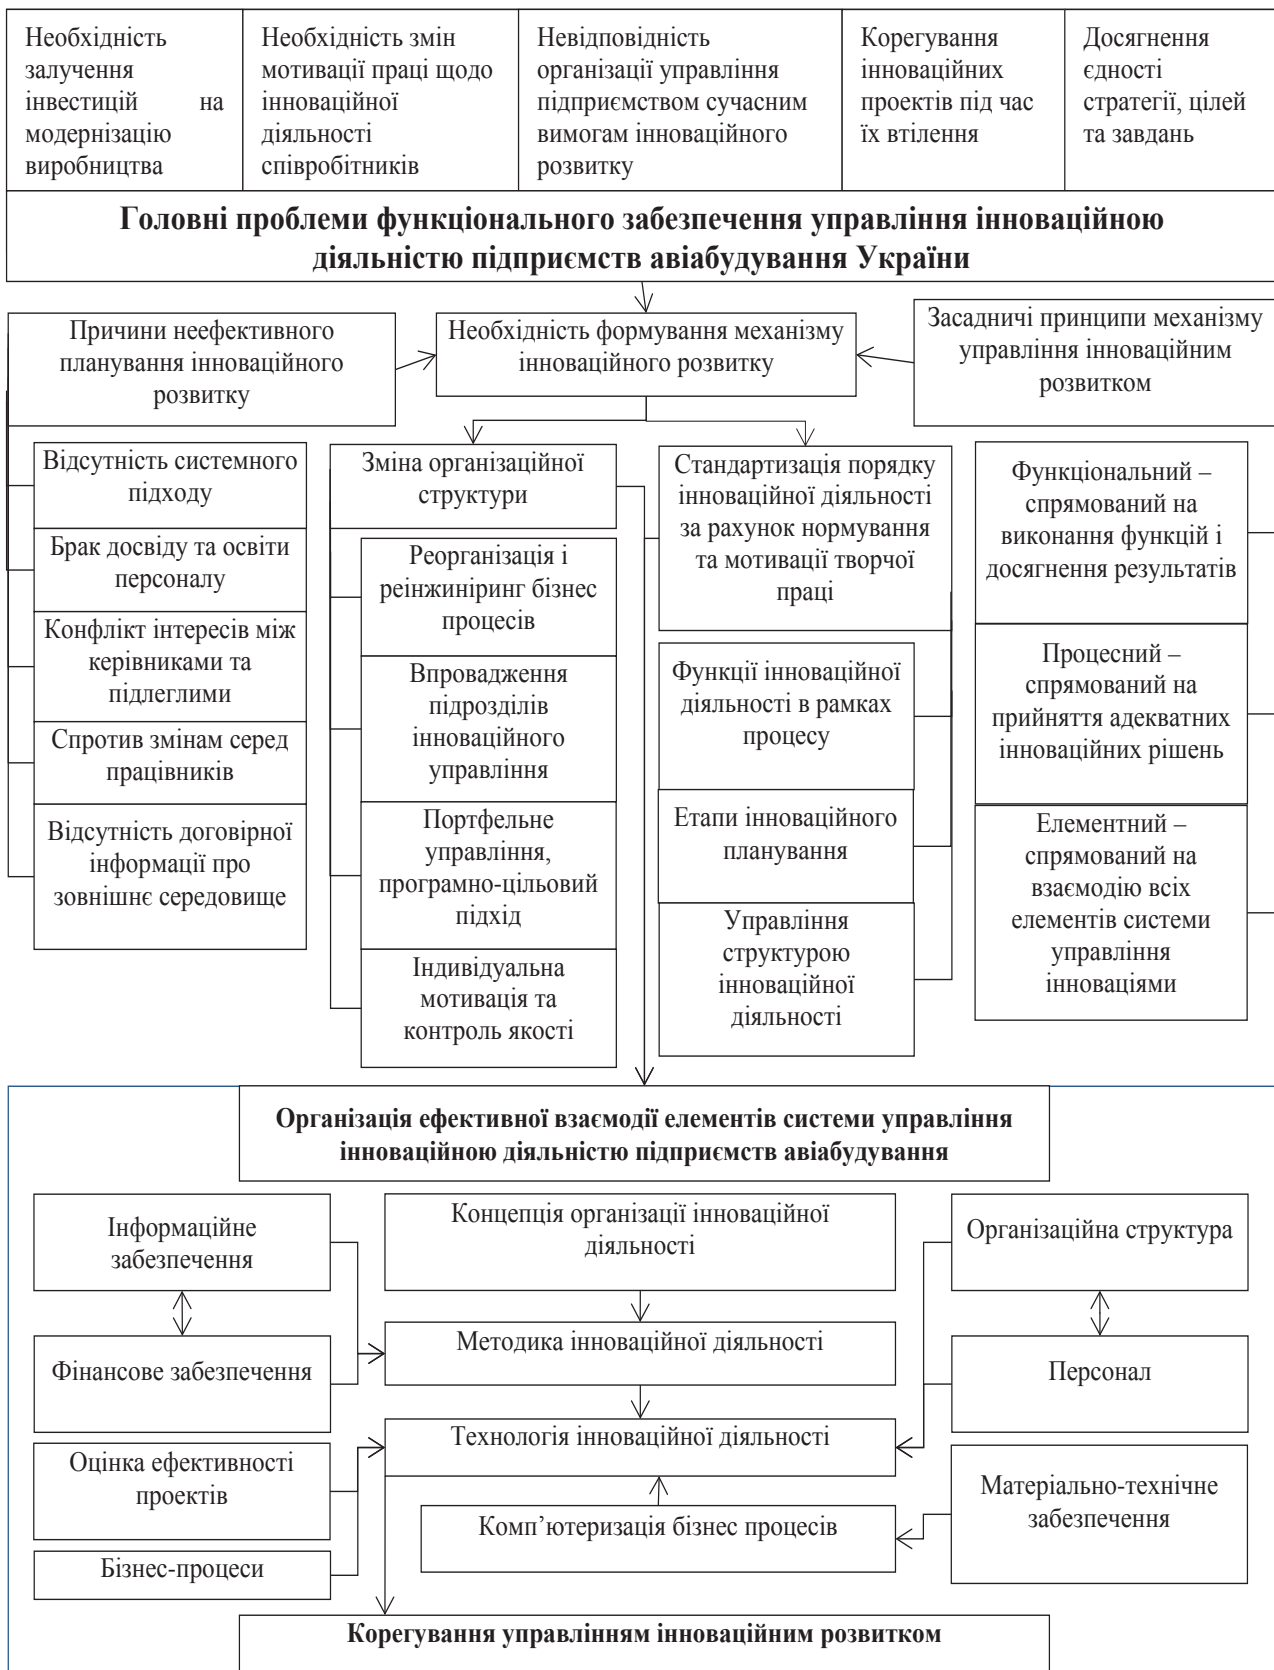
| Необхідність залучення інвестицій на модернізацію виробництва | Необхідність змін мотивації праці щодо інноваційної діяльності співробітників | Невідповідність організації управління підприємством сучасним вимогам інноваційного розвитку | Корегування інноваційних проектів під час їх втілення | Досягнення єдності стратегії, цілей та завдань |
|---|---|---|---|---|

**Головні проблеми функціонального забезпечення управління інноваційною діяльністю підприємств авіабудування України**

Причини неефективного планування інноваційного розвитку

Необхідність формування механізму інноваційного розвитку

Засадничі принципи механізму управління інноваційним розвитком

Відсутність системного підходу

Брак досвіду та освіти персоналу

Конфлікт інтересів між керівниками та підлеглими

Спротив змінам серед працівників

Відсутність договірної інформації про зовнішнє середовище

Зміна організаційної структури

Реорганізація і реінжиніринг бізнес процесів

Впровадження підрозділів інноваційного управління

Портфельне управління, програмно-цільовий підхід

Індивідуальна мотивація та контроль якості

Стандартизація порядку інноваційної діяльності за рахунок нормування та мотивації творчої праці

Функції інноваційної діяльності в рамках процесу

Етапи інноваційного планування

Управління структурою інноваційної діяльності

Функціональний – спрямований на виконання функцій і досягнення результатів

Процесний – спрямований на прийняття адекватних інноваційних рішень

Елементний – спрямований на взаємодію всіх елементів системи управління інноваціями

**Організація ефективної взаємодії елементів системи управління інноваційною діяльністю підприємств авіабудування**

Інформаційне забезпечення

Фінансове забезпечення

Оцінка ефективності проектів

Бізнес-процеси

Концепція організації інноваційної діяльності

Методика інноваційної діяльності

Технологія інноваційної діяльності

Комп'ютеризація бізнес процесів

Організаційна структура

Персонал

Матеріально-технічне забезпечення

**Корегування управлінням інноваційним розвитком**